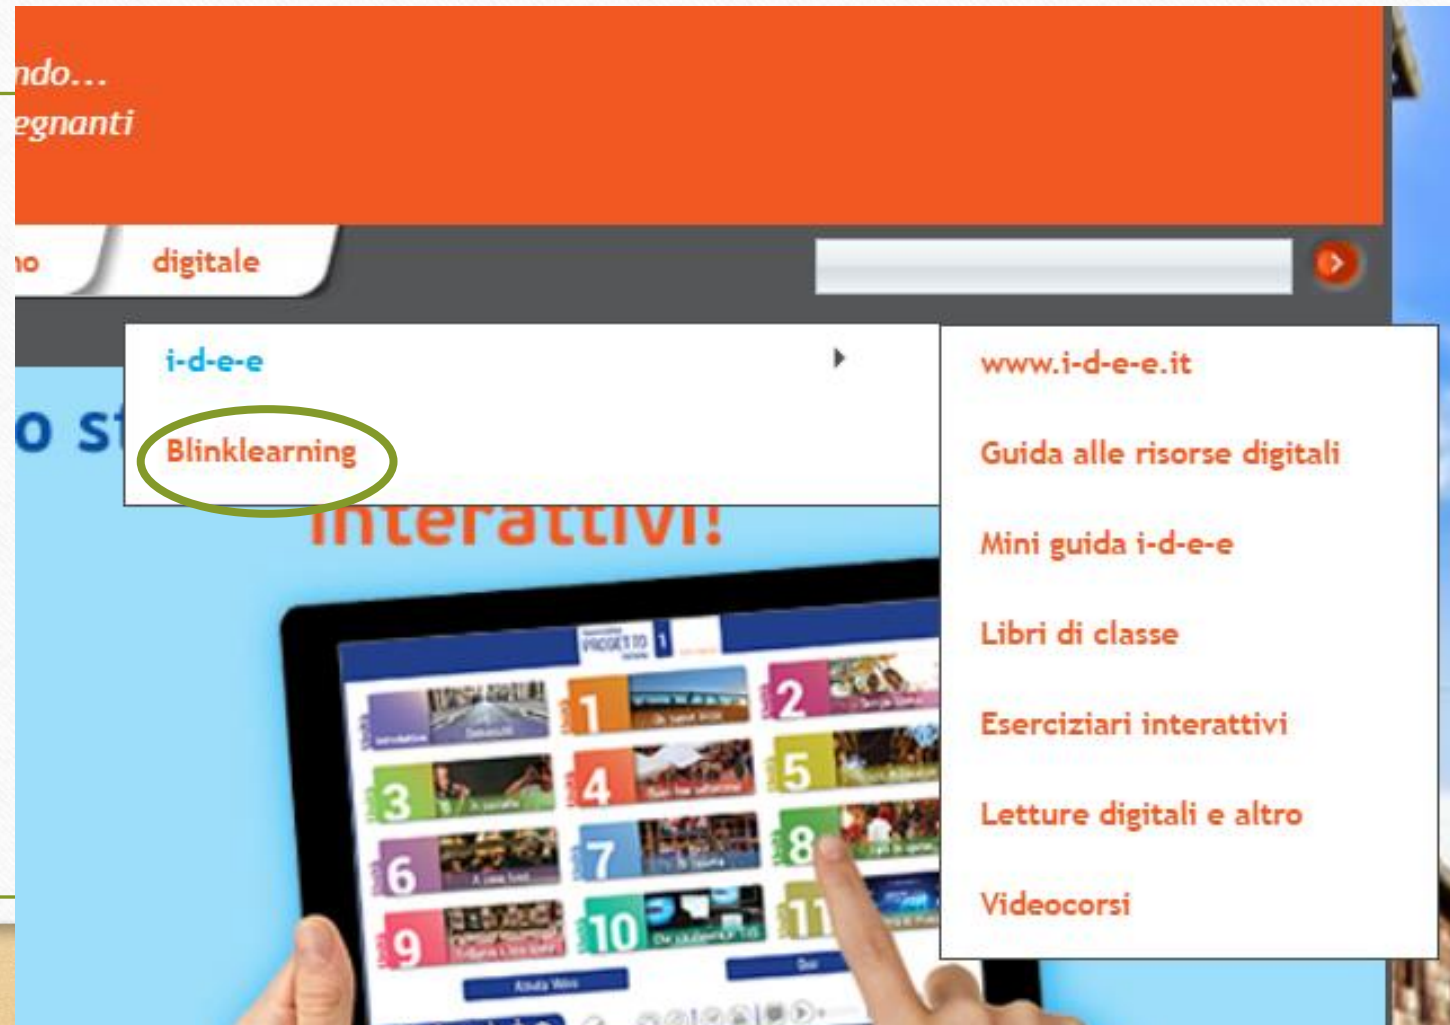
ndo...
egnanti

no digitale

i-d-e-e

Blinklearning

o st

interattivi!

www.i-d-e-e.it

Guida alle risorse digitali

Mini guida i-d-e-e

Libri di classe

Eserciziari interattivi

Letture digitali e altro

Videocorsi

1 2 3 4 5 6 7 8 9 10 11